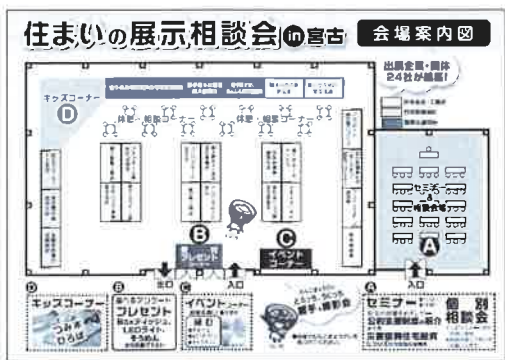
住まいの展示相談会 in 宮古

会場案内図

出展企業・団体 24社が結集!

キッズコーナー

D

休憩・相談コーナー

休憩・相談コーナー

セミナー

A

B

プレゼント

C

イベントコーナー

出口

入口

入口

D キッズコーナー

B プレゼント

C イベント

A セミナー

個別相談会

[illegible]